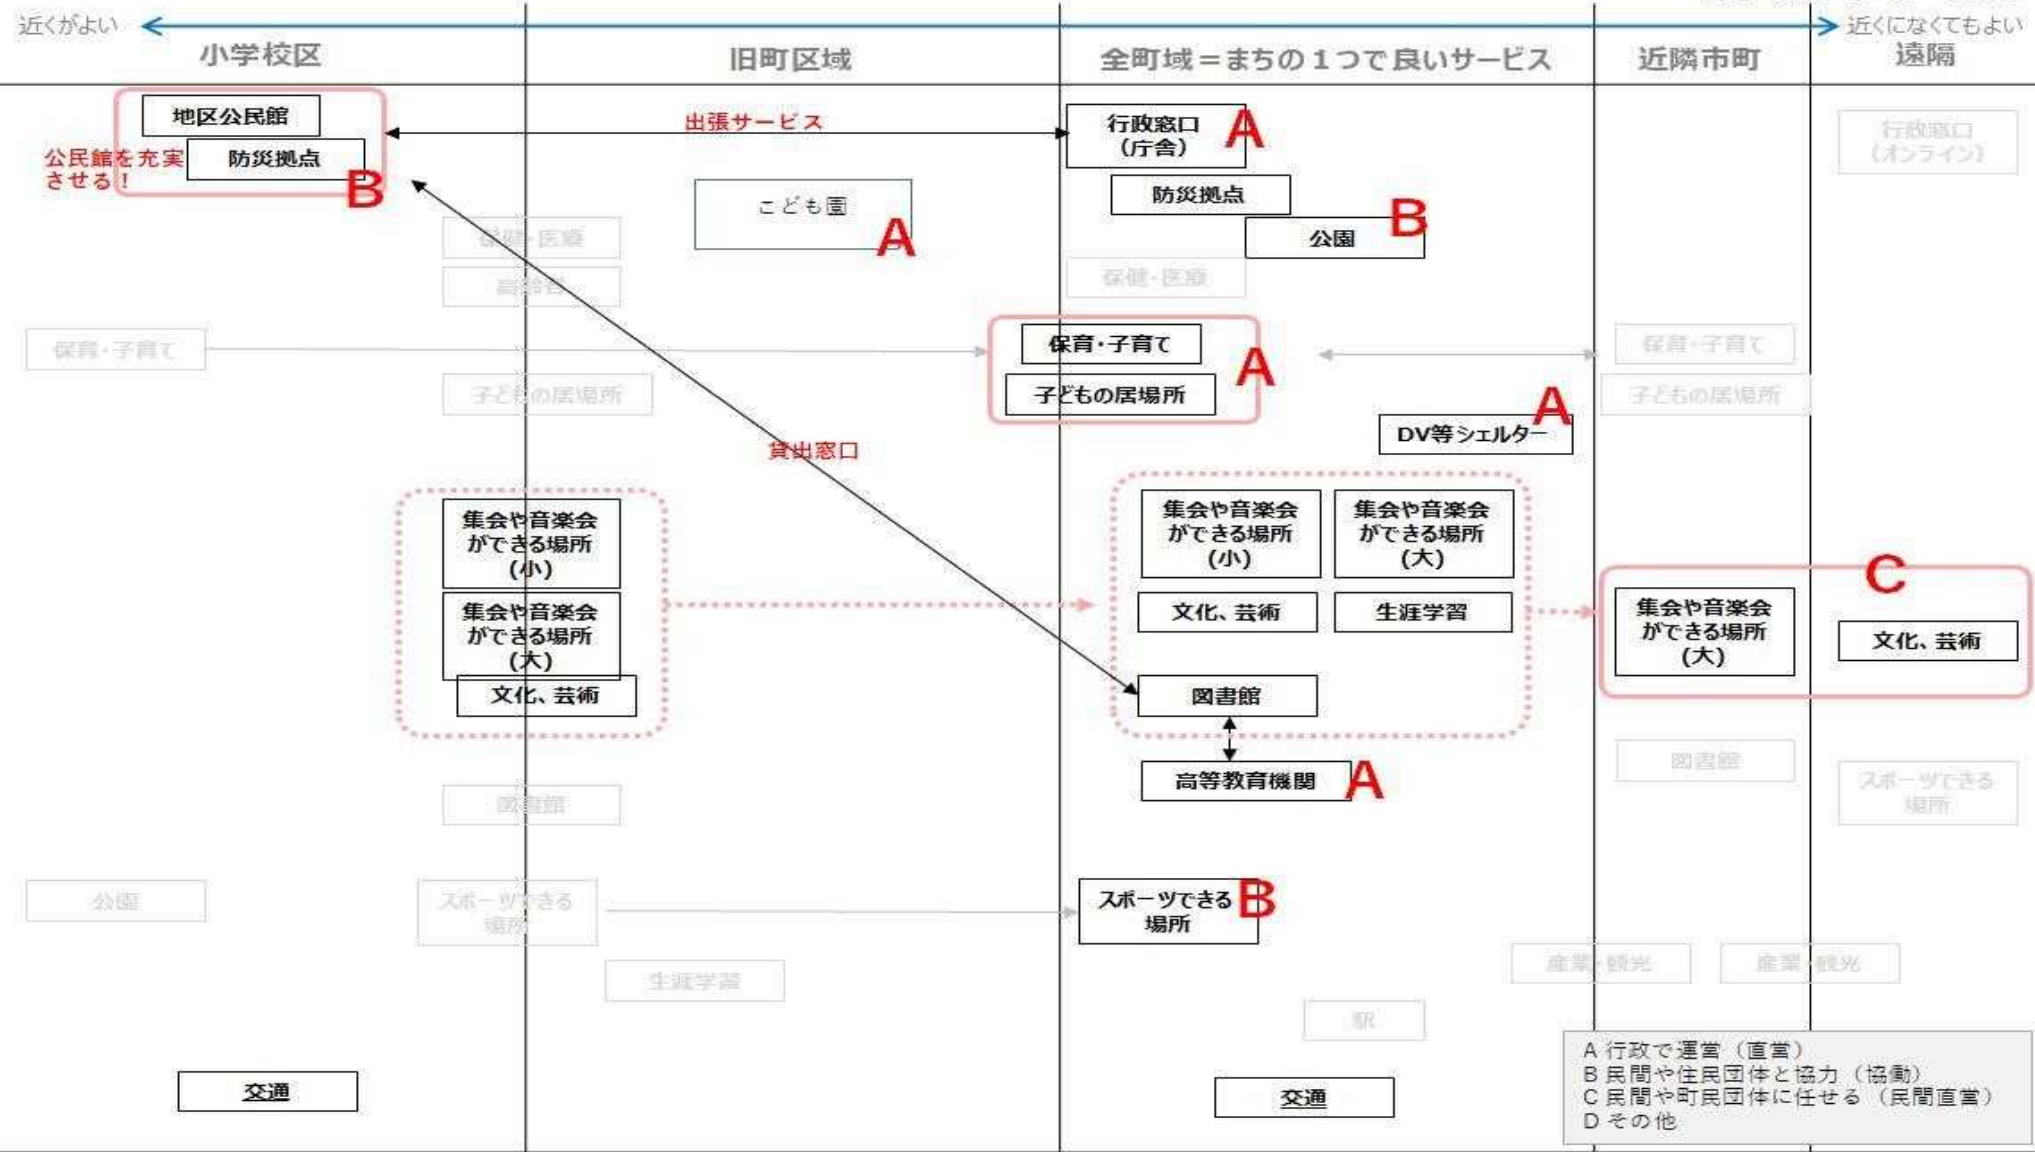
近くがよい　近くになくてもよい

小学校区

旧町区域

全町域＝まちの１つで良いサービス

近隣市町

遠隔

地区公民館

防災拠点

公民館を充実させる！

B

出張サービス

行政窓口（庁舎）

A

行政窓口（オンライン）

こども園

A

防災拠点

公園

B

保健・医療

高齢者

保健・医療

保育・子育て

保育・子育て

子どもの居場所

A

保育・子育て

子どもの居場所

子どもの居場所

貸出窓口

DV等シェルター

A

集会や音楽会ができる場所（小）

集会や音楽会ができる場所（大）

文化、芸術

集会や音楽会ができる場所（小）

集会や音楽会ができる場所（大）

文化、芸術

生涯学習

C

集会や音楽会ができる場所（大）

文化、芸術

図書館

高等教育機関

A

図書館

図書館

スポーツできる場所

公園

スポーツできる場所

スポーツできる場所

B

生涯学習

産業・観光

産業・観光

駅

交通

交通

A 行政で運営（直営）
B 民間や住民団体と協力（協働）
C 民間や町民団体に任せる（民間直営）
D その他